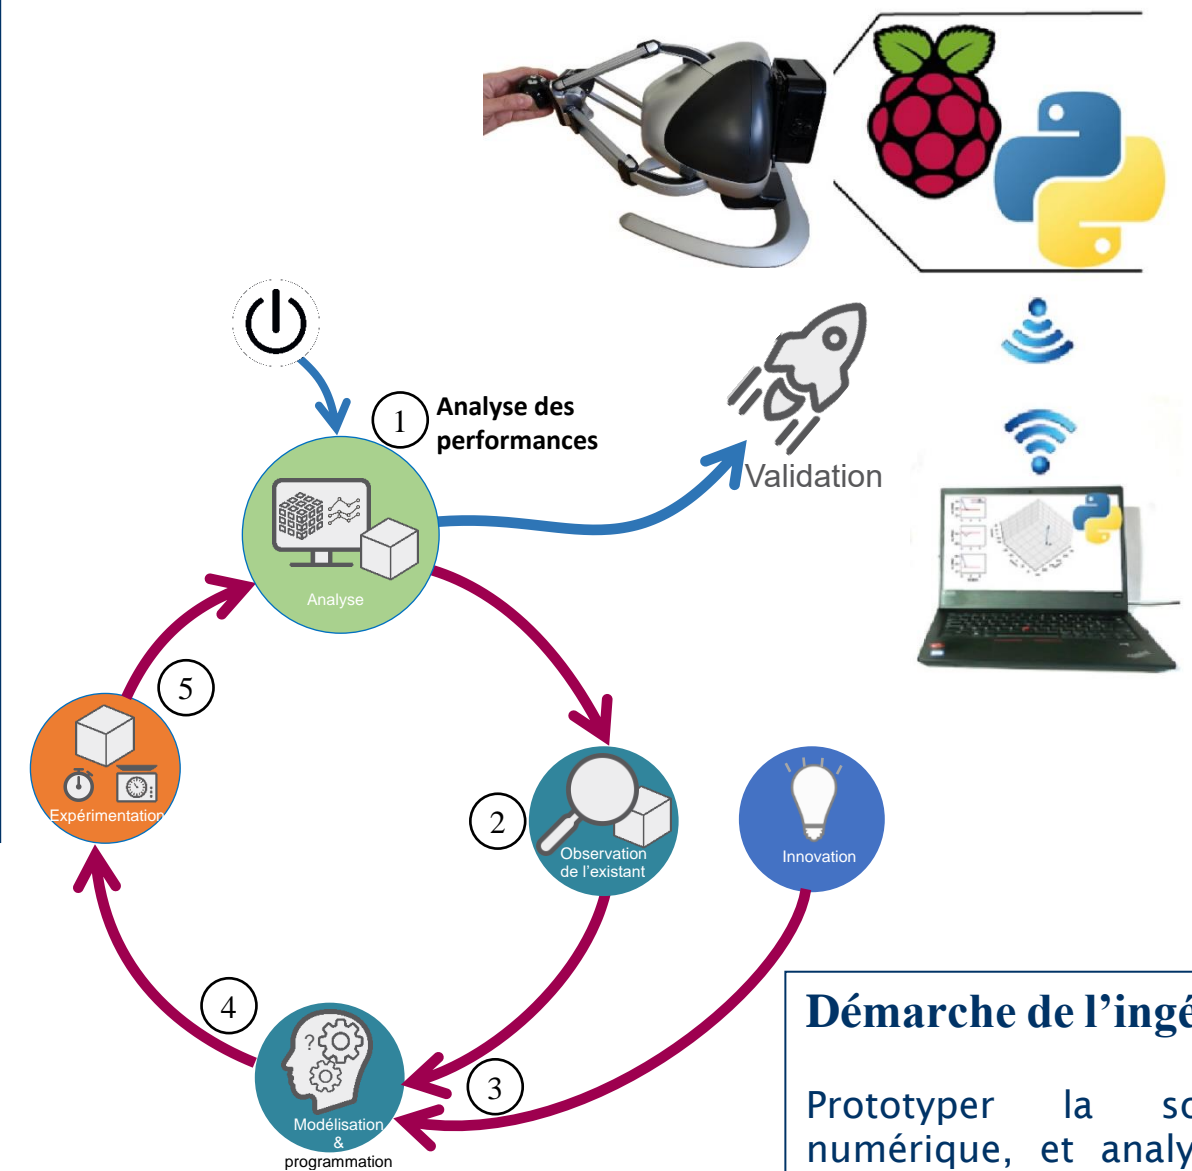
1 Analyse des performances

Validation

Analyse

5

Expérimentation

2

Observation de l'existant

Innovation

4

3

Modélisation & programmation

Démarche de l'ingé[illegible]

Prototyper la so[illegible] numérique, et analy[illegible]